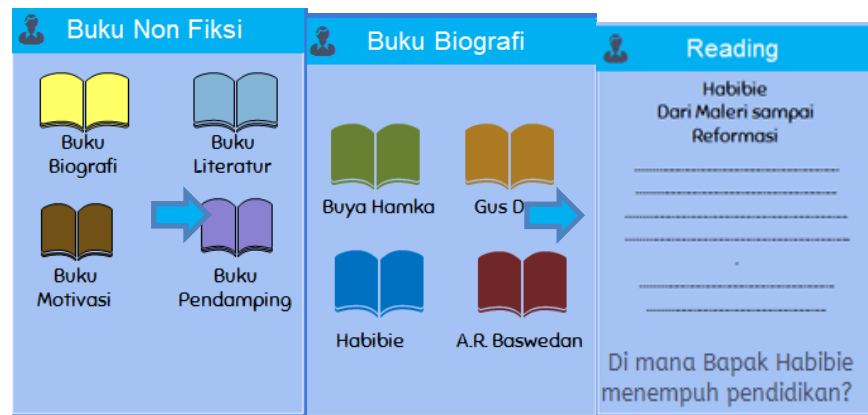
Buku Non Fiksi

Buku Biografi

Buku Literatur

Buku Motivasi

Buku Pendamping

Buku Biografi

Buya Hamka

Gus D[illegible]

Habibie

A.R. Baswedan

Reading

Habibie
Dari Maleri sampai
Reformasi

Di mana Bapak Habibie menempuh pendidikan?